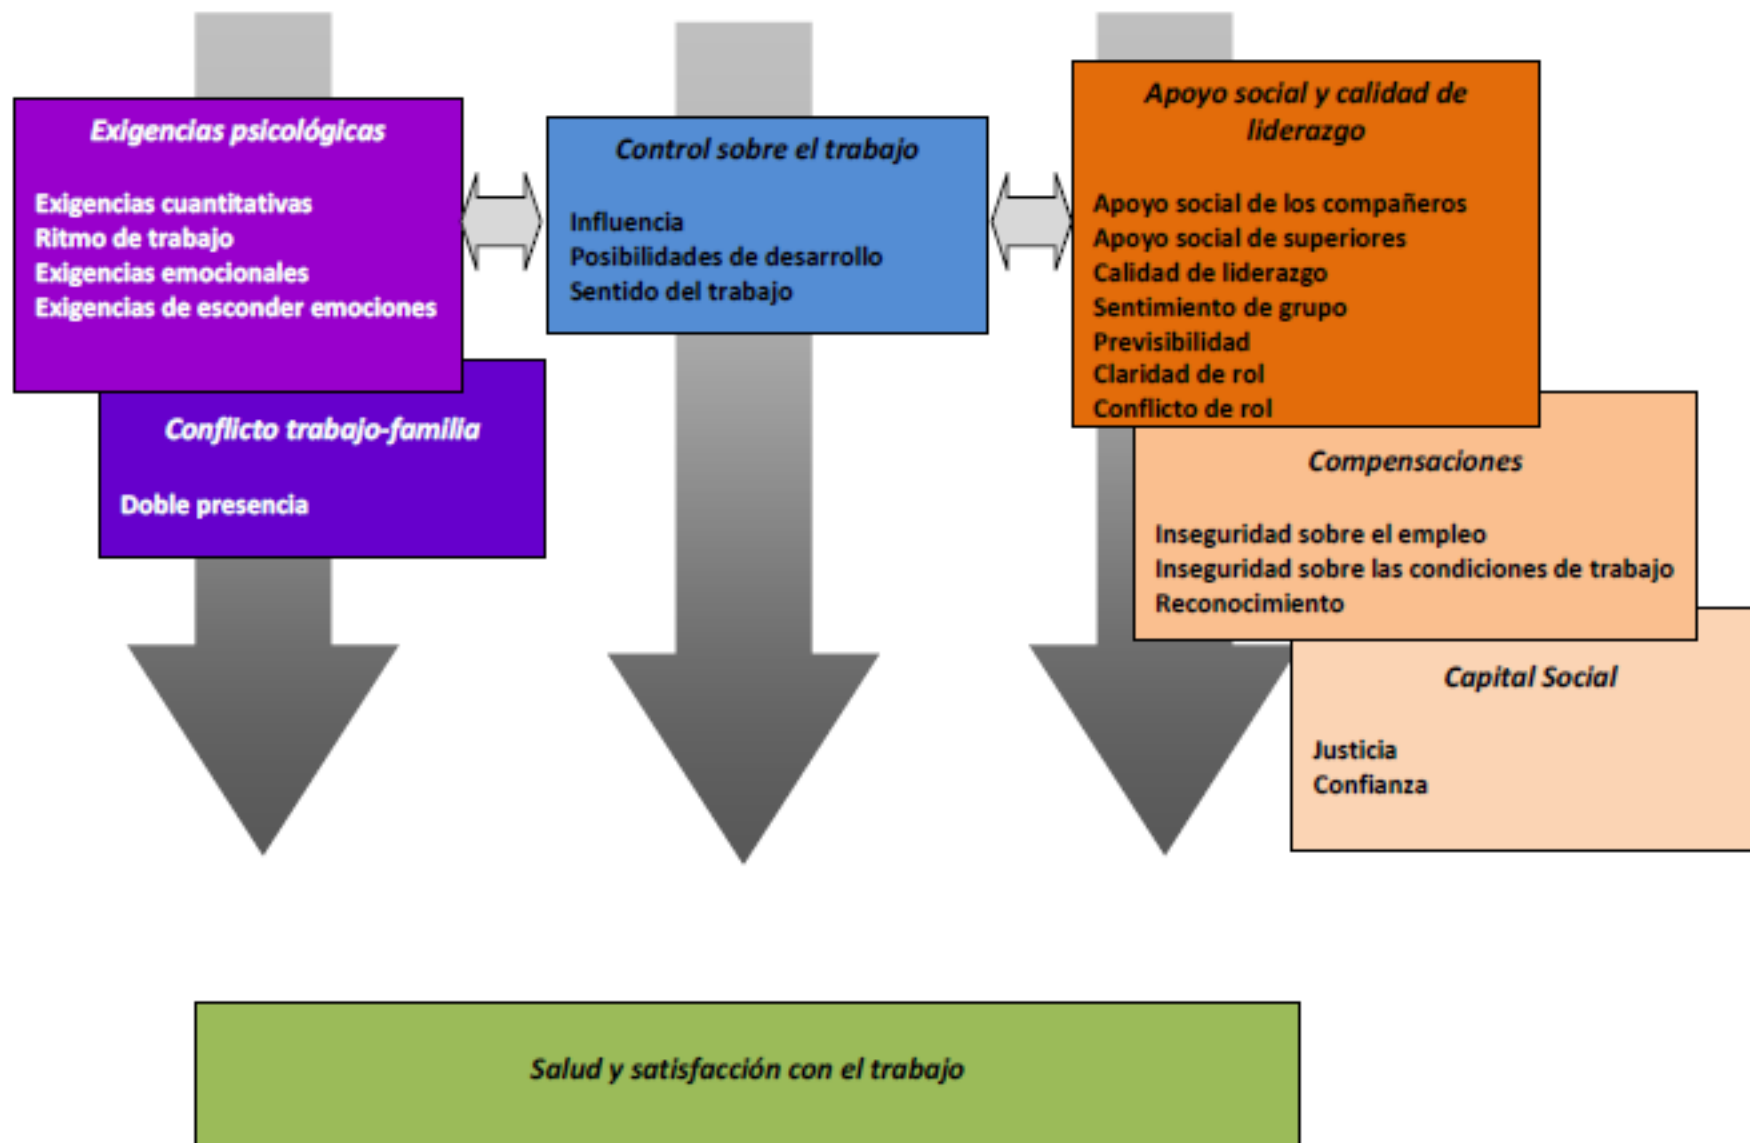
Exigencias psicológicas

Exigencias cuantitativas
Ritmo de trabajo
Exigencias emocionales
Exigencias de esconder emociones

Conflicto trabajo-familia

Doble presencia

Control sobre el trabajo

Influencia
Posibilidades de desarrollo
Sentido del trabajo

Apoyo social y calidad de liderazgo

Apoyo social de los compañeros
Apoyo social de superiores
Calidad de liderazgo
Sentimiento de grupo
Previsibilidad
Claridad de rol
Conflicto de rol

Compensaciones

Inseguridad sobre el empleo
Inseguridad sobre las condiciones de trabajo
Reconocimiento

Capital Social

Justicia
Confianza

Salud y satisfacción con el trabajo